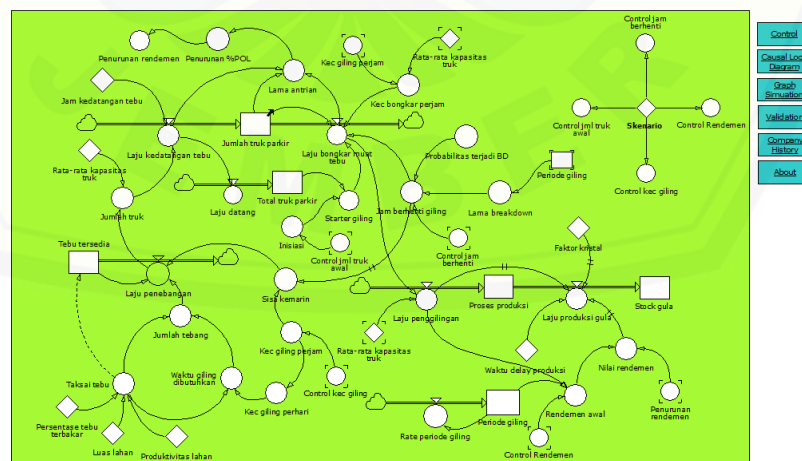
Penurunan rendemen
Penurunan %POL
Kec giling perjam
Rata-rata kapasitas truk
Control jam berhenti
Jam kedatangan tebu
Lama antrian
Kec bongkar perjam
Control jml truk awal
Skenario
Control Rendemen
Jumlah truk parkir
Laju kedatangan tebu
Laju bongkar muat tebu
Probabilitas terjadi BD
Periode giling
Rata-rata kapasitas truk
Control kec giling
Laju datang
Total truk parkir
Jam berhenti giling
Lama breakdown
Jumlah truk
Starter giling
Inisiasi
Control jml truk awal
Control jam berhenti
Faktor kristal
Tebu tersedia
Laju penebangan
Sisa kemarin
Proses produksi
Stock gula
Laju penggilingan
Laju produksi gula
Jumlah tebang
Kec giling perjam
Rata-rata kapasitas truk
Waktu delay produksi
Nilai rendemen
Taksasi tebu
Waktu giling dibutuhkan
Control kec giling
Kec giling perhari
Rendemen awal
Penurunan rendemen
Persentase tebu terbakar
Periode giling
Rate periode giling
Luas lahan
Produktivitas lahan
Control Rendemen
Control
Causal Loop Diagram
Graph Simulation
Validation
Company History
About